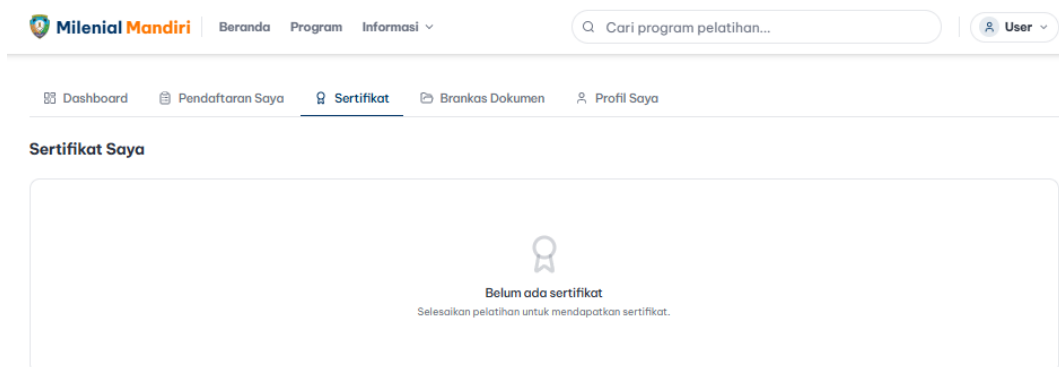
Milenial Mandiri Beranda Program Informasi

Cari program pelatihan...

User

Dashboard Pendaftaran Saya Sertifikat Brankas Dokumen Profil Saya

Sertifikat Saya

Belum ada sertifikat

Selesaikan pelatihan untuk mendapatkan sertifikat.